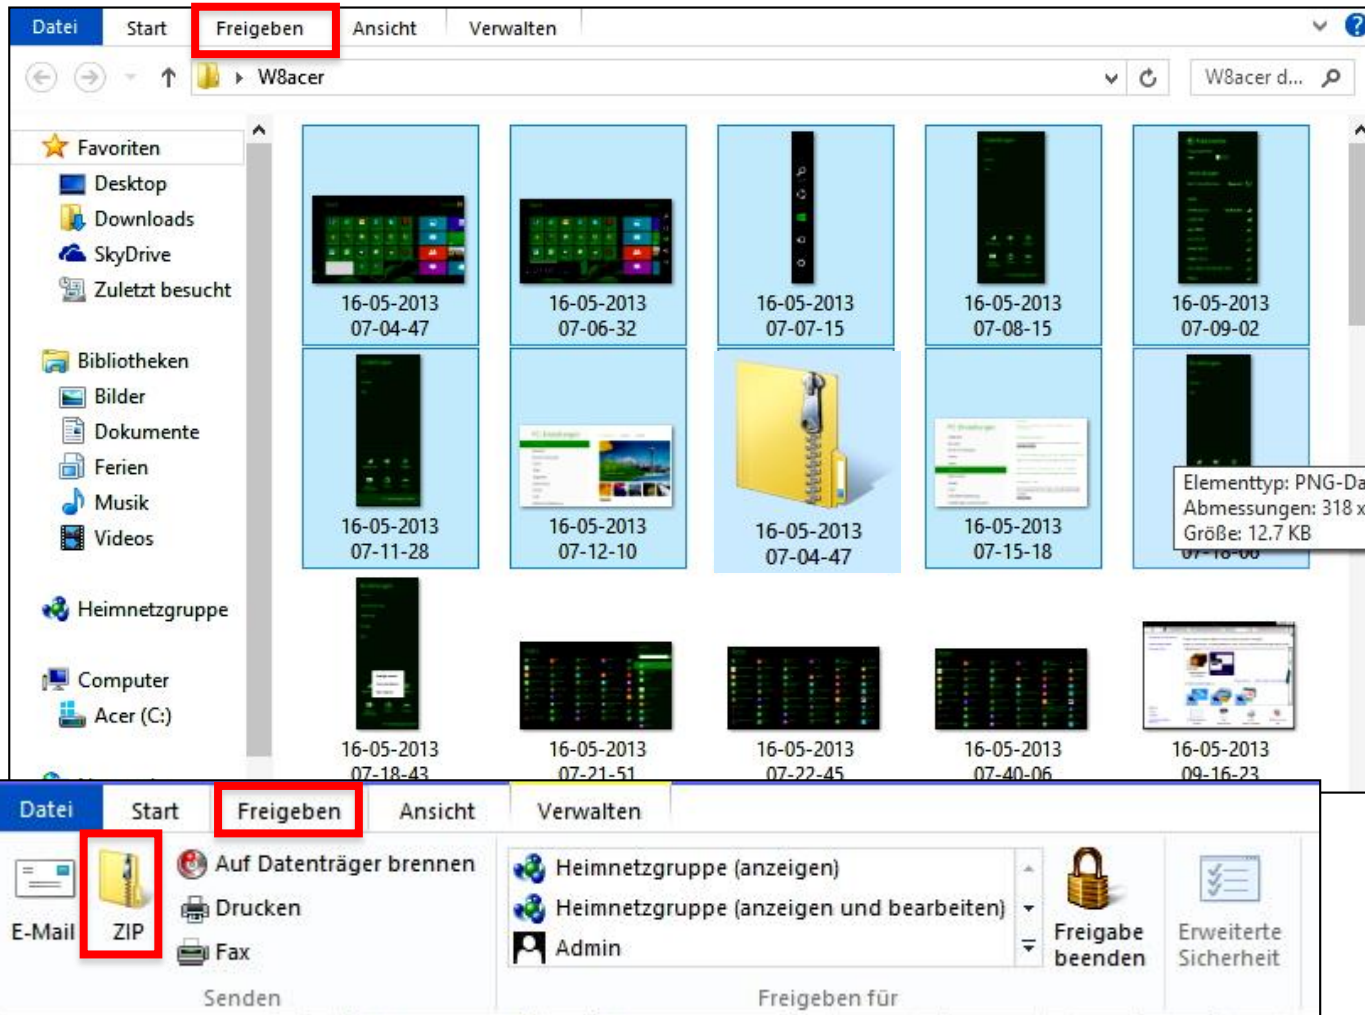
Datei Start Freigeben Ansicht Verwalten

W8acer

W8acer d...

Favoriten
Desktop
Downloads
SkyDrive
Zuletzt besucht

Bibliotheken
Bilder
Dokumente
Ferien
Musik
Videos

Heimnetzgruppe

Computer
Acer (C:)

16-05-2013 07-04-47
16-05-2013 07-06-32
16-05-2013 07-07-15
16-05-2013 07-08-15
16-05-2013 07-09-02
16-05-2013 07-11-28
16-05-2013 07-12-10
16-05-2013 07-04-47
16-05-2013 07-15-18
07-18-06
Elementtyp: PNG-Da
Abmessungen: 318 x
Größe: 12.7 KB
16-05-2013 07-18-43
16-05-2013 07-21-51
16-05-2013 07-22-45
16-05-2013 07-40-06
16-05-2013 09-16-23

Datei Start Freigeben Ansicht Verwalten

E-Mail
ZIP
Auf Datenträger brennen
Drucken
Fax
Senden

Heimnetzgruppe (anzeigen)
Heimnetzgruppe (anzeigen und bearbeiten)
Admin
Freigabe beenden
Erweiterte Sicherheit
Freigeben für